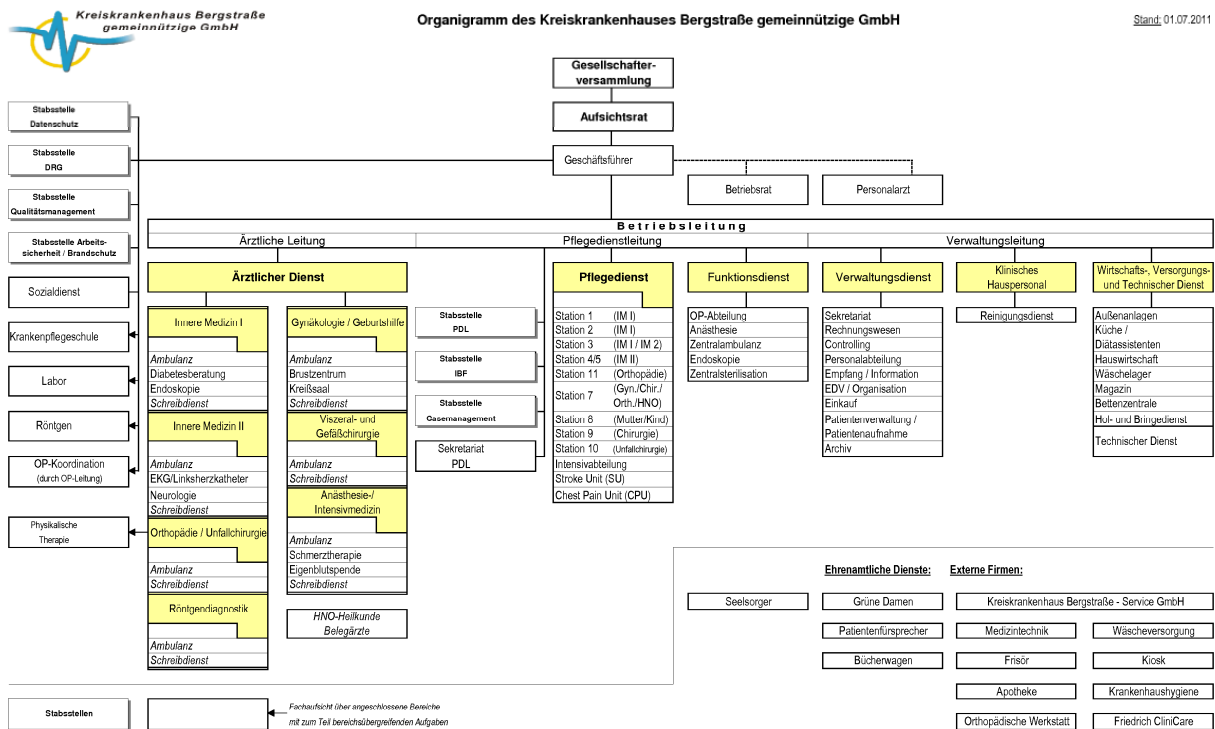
Kreiskrankenhaus Bergstraße gemeinnützige GmbH

Organigramm des Kreiskrankenhauses Bergstraße gemeinnützige GmbH

Stand: 01.07.2011

Gesellschafterversammlung

Aufsichtsrat

Geschäftsführer

Betriebsrat

Personalarzt

Stabsstelle Datenschutz

Stabsstelle DRG

Stabsstelle Qualitätsmanagement

Stabsstelle Arbeitssicherheit / Brandschutz

Sozialdienst

Krankenpflegeschule

Labor

Röntgen

OP-Koordination (durch OP-Leitung)

Physikalische Therapie

Betriebsleitung

Ärztliche Leitung

Pflegedienstleitung

Verwaltungsleitung

Ärztlicher Dienst

Innere Medizin I
Ambulanz
Diabetesberatung
Endoskopie
Schreibdienst

Innere Medizin II
Ambulanz
EKG/Linksherzkatheter
Neurologie
Schreibdienst

Orthopädie / Unfallchirurgie
Ambulanz
Schreibdienst

Röntgendiagnostik
Ambulanz
Schreibdienst

Gynäkologie / Geburtshilfe
Ambulanz
Brustzentrum
Kreißsaal
Schreibdienst

Viszeral- und Gefäßchirurgie
Ambulanz
Schreibdienst

Anästhesie-/ Intensivmedizin
Ambulanz
Schmerztherapie
Eigenblutspende
Schreibdienst

HNO-Heilkunde Belegärzte

Stabsstelle PDL

Stabsstelle IBF

Stabsstelle Casemanagement

Sekretariat PDL

Pflegedienst
Station 1 (IM I)
Station 2 (IM I)
Station 3 (IM I / IM 2)
Station 4/5 (IM II)
Station 11 (Orthopädie)
Station 7 (Gyn./Chir./ Orth./HNO)
Station 8 (Mutter/Kind)
Station 9 (Chirurgie)
Station 10 (Unfallchirurgie)
Intensivabteilung
Stroke Unit (SU)
Chest Pain Unit (CPU)

Funktionsdienst
OP-Abteilung
Anästhesie
Zentralambulanz
Endoskopie
Zentralsterilisation

Verwaltungsdienst
Sekretariat
Rechnungswesen
Controlling
Personalabteilung
Empfang / Information
EDV / Organisation
Einkauf
Patientenverwaltung / Patientenaufnahme
Archiv

Klinisches Hauspersonal
Reinigungsdienst

Wirtschafts-, Versorgungs- und Technischer Dienst
Außenanlagen
Küche / Diätassistenten
Hauswirtschaft
Wäschelager
Magazin
Bettenzentrale
Hol- und Bringedienst
Technischer Dienst

Ehrenamtliche Dienste:

Externe Firmen:

Seelsorger

Grüne Damen

Patientenfürsprecher

Bücherwagen

Kreiskrankenhaus Bergstraße - Service GmbH

Medizintechnik

Wäscheversorgung

Frisör

Kiosk

Apotheke

Krankenhaushygiene

Orthopädische Werkstatt

Friedrich CliniCare

Stabsstellen

Fachaufsicht über angeschlossene Bereiche mit zum Teil bereichsübergreifenden Aufgaben